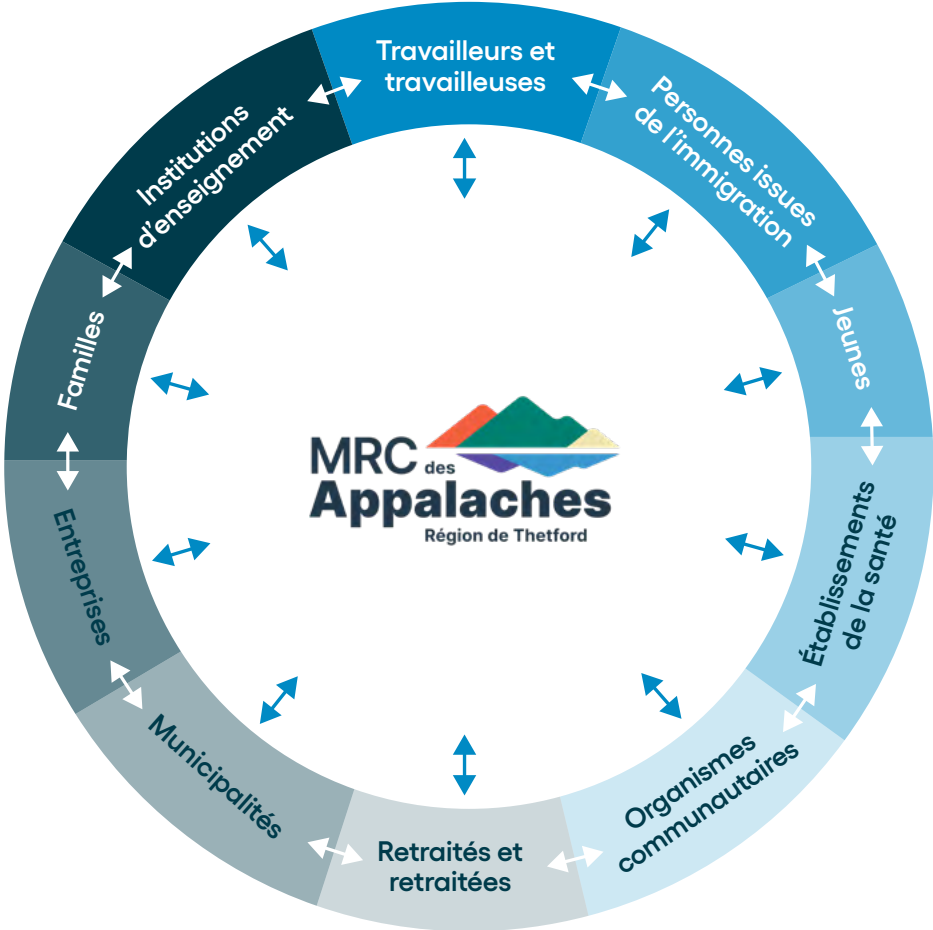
Travailleurs et travailleuses

Personnes issues de l'immigration

Jeunes

Établissements de la santé

Organismes communautaires

Retraités et retraitées

Municipalités

Entreprises

Familles

Institutions d'enseignement

MRC des Appalaches
Région de Thetford